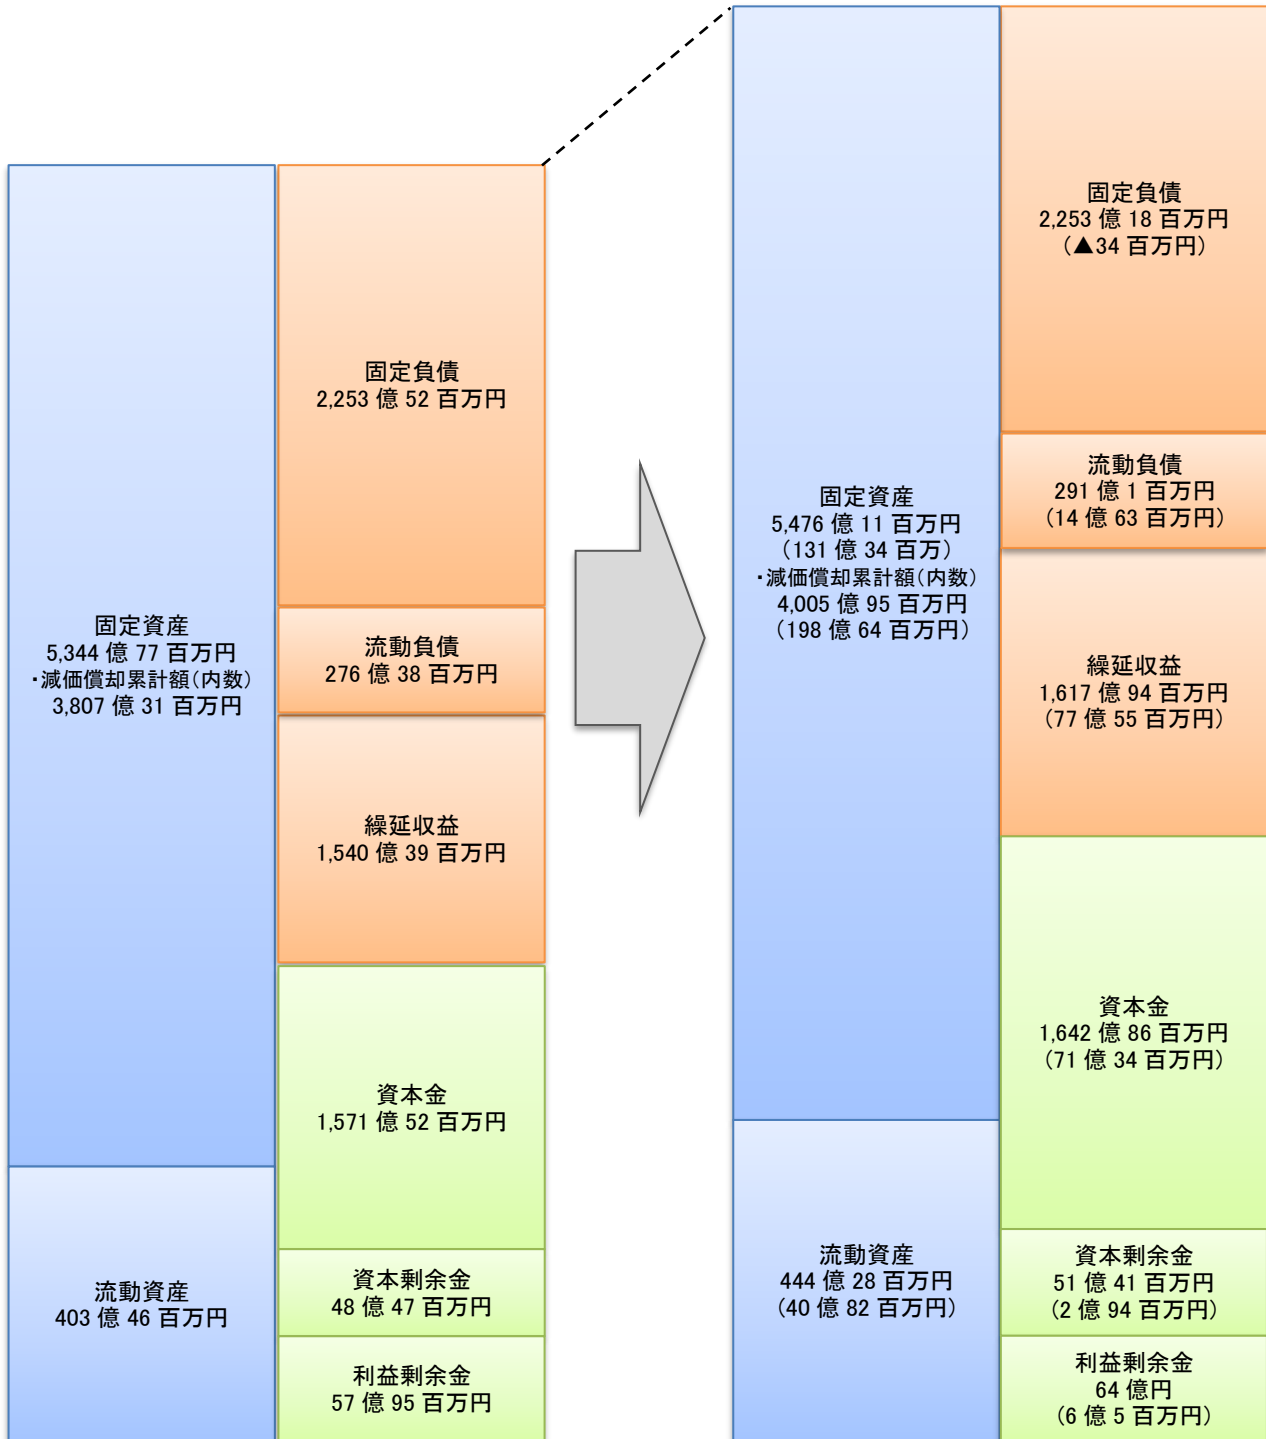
固定資産
5,344 億 77 百万円
・減価償却累計額(内数)
3,807 億 31 百万円

流動資産
403 億 46 百万円

固定負債
2,253 億 52 百万円

流動負債
276 億 38 百万円

繰延収益
1,540 億 39 百万円

資本金
1,571 億 52 百万円

資本剰余金
48 億 47 百万円

利益剰余金
57 億 95 百万円

固定資産
5,476 億 11 百万円
(131 億 34 百万)
・減価償却累計額(内数)
4,005 億 95 百万円
(198 億 64 百万円)

流動資産
444 億 28 百万円
(40 億 82 百万円)

固定負債
2,253 億 18 百万円
(▲34 百万円)

流動負債
291 億 1 百万円
(14 億 63 百万円)

繰延収益
1,617 億 94 百万円
(77 億 55 百万円)

資本金
1,642 億 86 百万円
(71 億 34 百万円)

資本剰余金
51 億 41 百万円
(2 億 94 百万円)

利益剰余金
64 億円
(6 億 5 百万円)